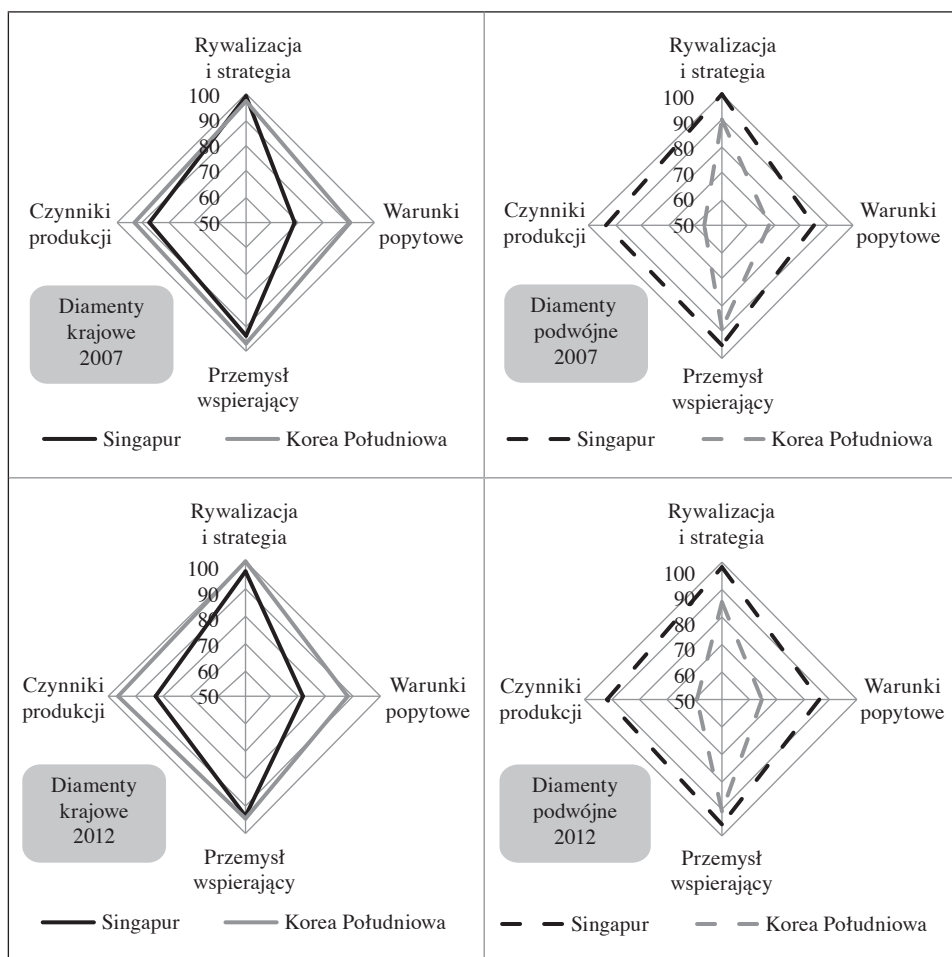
Rywalizacja i strategia

100
90
80
70
60
50

Czynniki produkcji

Warunki popytowe

Diamenty krajowe 2007

Przemysł wspierający

Singapur
Korea Południowa

Rywalizacja i strategia

100
90
80
70
60
50

Czynniki produkcji

Warunki popytowe

Diamenty podwójne 2007

Przemysł wspierający

Singapur
Korea Południowa

Rywalizacja i strategia

100
90
80
70
60
50

Czynniki produkcji

Warunki popytowe

Diamenty krajowe 2012

Przemysł wspierający

Singapur
Korea Południowa

Rywalizacja i strategia

100
90
80
70
60
50

Czynniki produkcji

Warunki popytowe

Diamenty podwójne 2012

Przemysł wspierający

Singapur
Korea Południowa